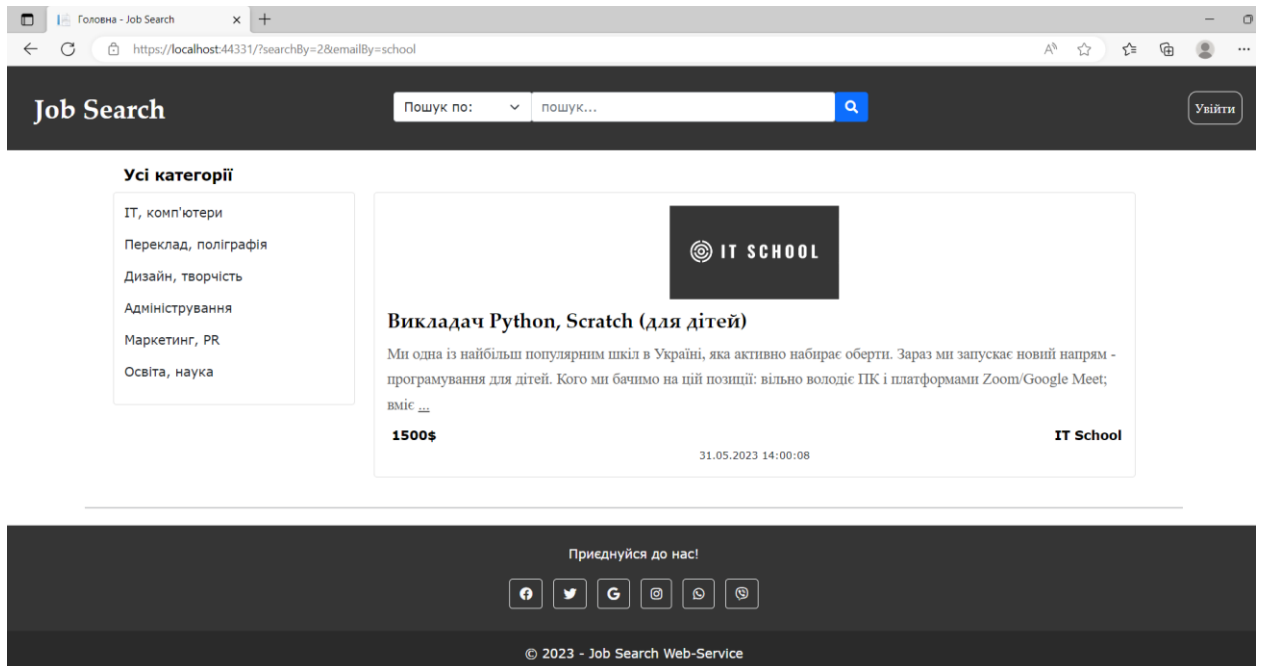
Головна - Job Search
https://localhost:44331/?searchBy=2&emailBy=school

Job Search

Пошук по:
пошук...

Увійти

Усі категорії

IT, комп'ютери
Переклад, поліграфія
Дизайн, творчість
Адміністрування
Маркетинг, PR
Освіта, наука

IT SCHOOL

Викладач Python, Scratch (для дітей)

Ми одна із найбільш популярним шкіл в Україні, яка активно набирає оберти. Зараз ми запускає новий напрям - програмування для дітей. Кого ми бачимо на цій позиції: вільно володіє ПК і платформами Zoom/Google Meet; вміє ...

1500$

IT School

31.05.2023 14:00:08

Приєднуйся до нас!

© 2023 - Job Search Web-Service